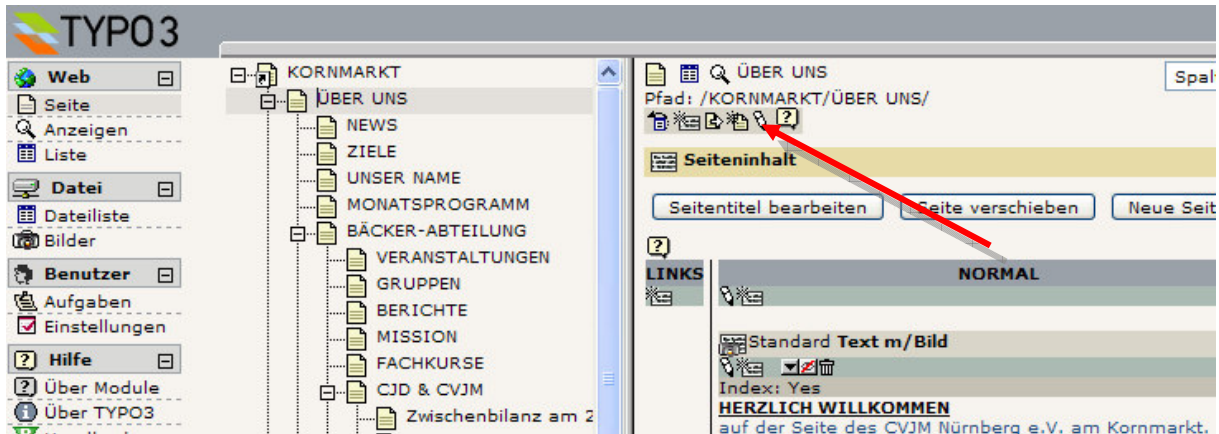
TYPO3

Web
Seite
Anzeigen
Liste
Datei
Dateiliste
Bilder
Benutzer
Aufgaben
Einstellungen
Hilfe
Über Module
Über TYPO3

KORNMARKT
ÜBER UNS
NEWS
ZIELE
UNSER NAME
MONATSPROGRAMM
BÄCKER-ABTEILUNG
VERANSTALTUNGEN
GRUPPEN
BERICHTE
MISSION
FACHKURSE
CJD & CVJM
Zwischenbilanz am 2

ÜBER UNS
Spal
Pfad: /KORNMARKT/ÜBER UNS/
Seiteninhalt
Seitentitel bearbeiten
Seite verschieben
Neue Seit

LINKS
NORMAL
Standard Text m/Bild
Index: Yes
HERZLICH WILLKOMMEN
auf der Seite des CVJM Nürnberg e.V. am Kornmarkt.